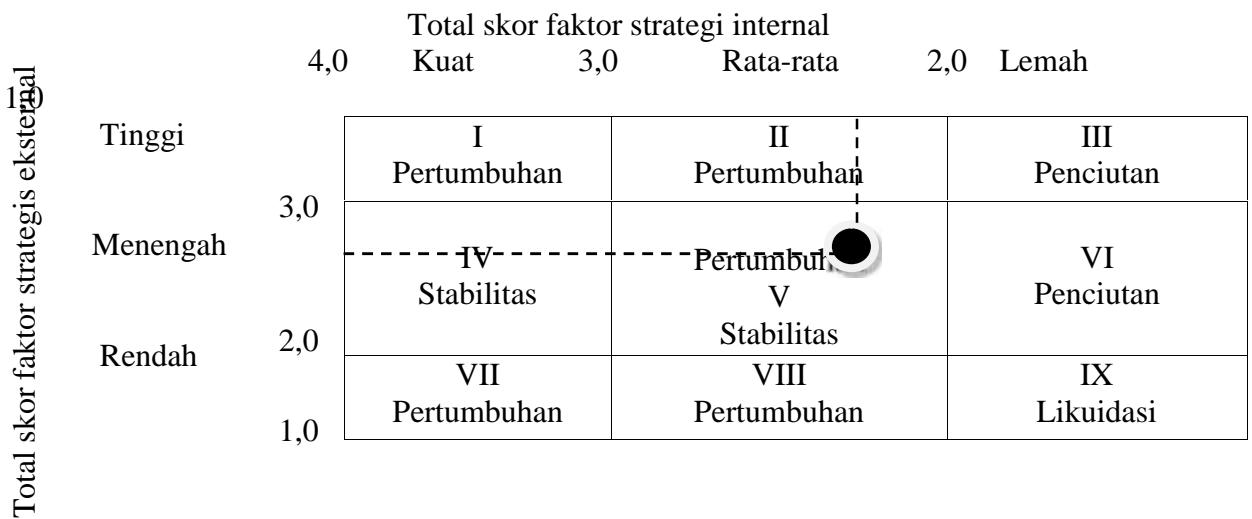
Total skor faktor strategi internal

4,0 Kuat 3,0 Rata-rata 2,0 Lemah

Total skor faktor strategis eksternal

1,0

| | I Pertumbuhan | II Pertumbuhan | III Penciutan |
|---|---|---|---|
| Tinggi | | | |
| 3,0 Menengah | IV Stabilitas | Pertumbuhan V Stabilitas | VI Penciutan |
| 2,0 Rendah | VII Pertumbuhan | VIII Pertumbuhan | IX Likuidasi |

1,0